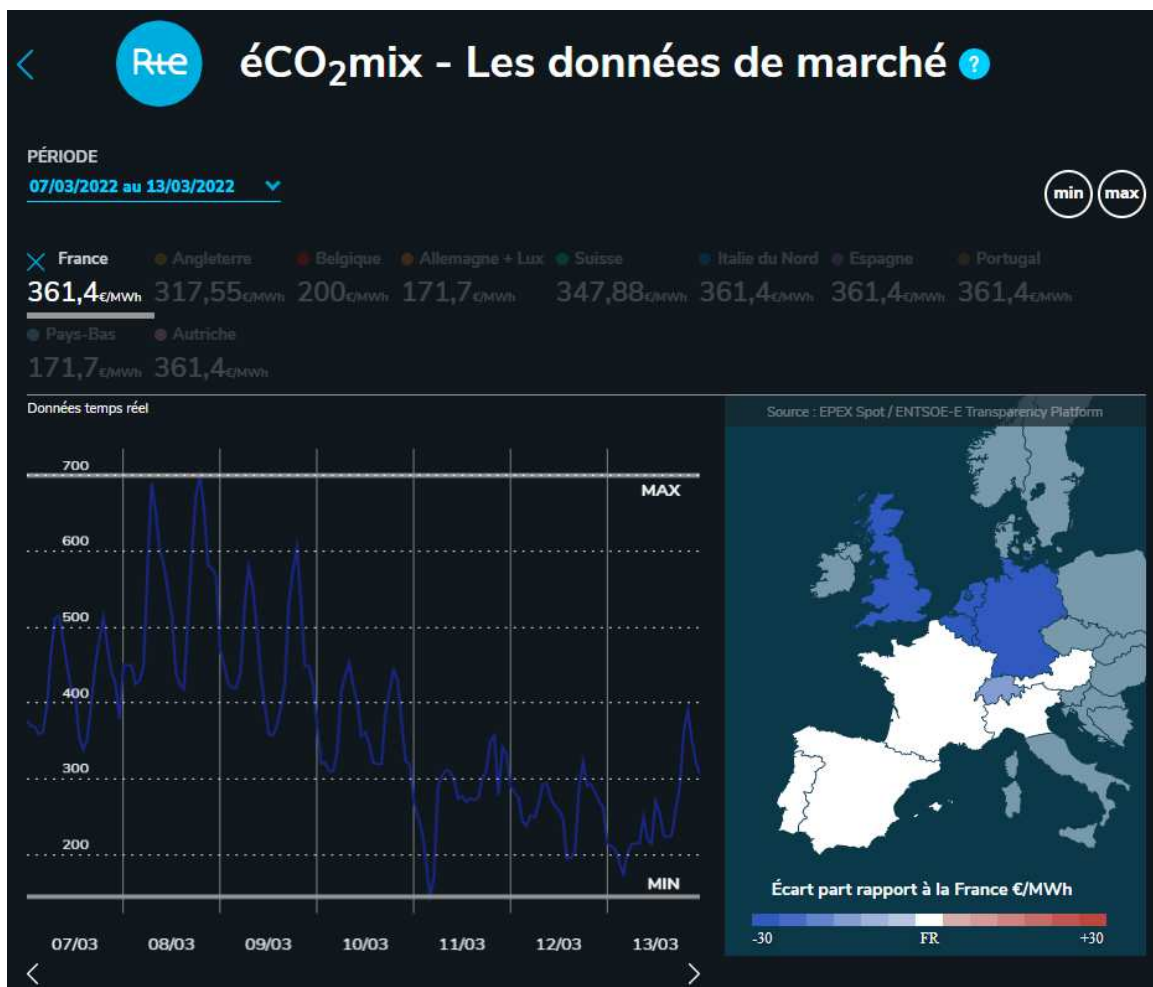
<

Rte

éCO₂mix - Les données de marché ?

PÉRIODE
07/03/2022 au 13/03/2022

min max

France 361,4€/MWh
Angleterre 317,55€/MWh
Belgique 200€/MWh
Allemagne + Lux 171,7€/MWh
Suisse 347,88€/MWh
Italie du Nord 361,4€/MWh
Espagne 361,4€/MWh
Portugal 361,4€/MWh
Pays-Bas 171,7€/MWh
Autriche 361,4€/MWh

Données temps réel

700
600
500
400
300
200
MAX
MIN

07/03 08/03 09/03 10/03 11/03 12/03 13/03

<
>

Source : EPEX Spot / ENTSOE-E Transparency Platform

Écart part rapport à la France €/MWh
-30 FR +30